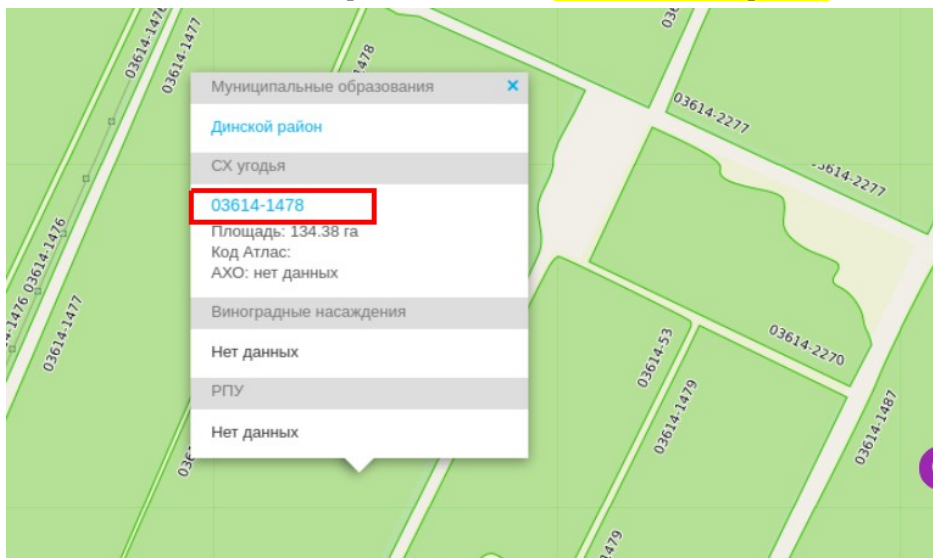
Муниципальные образования ×

Динской район

СХ угодья

03614-1478

Площадь: 134.38 га
Код Атлас:
АХО: нет данных

Виноградные насаждения

Нет данных

РПУ

Нет данных

03614-1477
03614-147
03614-1478
03614-2277
03614-2277
03614-1476
03614-1476 03614-1476
03614-1477
03614-53
03614-2270
03614-1479
03614-1487
036
03614-1479
036